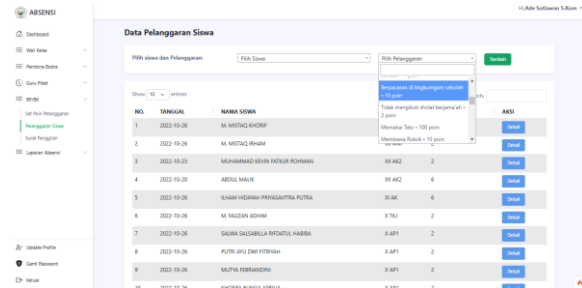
ABSENSI

H.Ade Sofiawan S.Kom

Dashboard
Wali Kelas
Pembina Rohis
Guru Piket
BP/BK
Set Poin Pelanggaran
Pelanggaran Siswa
Surat Panggilan
Laporan Absensi
Update Profile
Ganti Password
Keluar

Data Pelanggaran Siswa

Pilih siswa dan Pelanggaran:
Pilih Siswa
Pilih Pelanggaran
Tambah

Berpacaran di lingkungan sekolah = 10 poin
Tidak mengikuti sholat berjama'ah = 2 poin
Memakai Tato = 100 poin
Membawa Rokok = 10 poin

Show 10 entries
Search:

| NO. | TANGGAL | NAMA SISWA | KELAS | POIN | AKSI |
|---|---|---|---|---|---|
| 1 | 2022-10-26 | M. MISTAQ KHORIF | | | Detail |
| 2 | 2022-10-26 | M. MISTAQ IRHAM | XII AK2 | | Detail |
| 3 | 2022-10-23 | MUHAMMAD KEVIN FATKUR ROHMAN | XII AK2 | 2 | Detail |
| 4 | 2022-10-20 | ABDUL MALIK | XII AK2 | 6 | Detail |
| 5 | 2022-10-26 | ILHAM HIDAYAH PRIYASAVITRA PUTRA | XI AK | 6 | Detail |
| 6 | 2022-10-26 | M. FAUZAN ADHIM | X TKJ | 2 | Detail |
| 7 | 2022-10-26 | SALWA SALSABILLA RIFDATUL HABIBA | X AP1 | 2 | Detail |
| 8 | 2022-10-26 | PUTRI AYU DWI FITRIYAH | X AP1 | 2 | Detail |
| 9 | 2022-10-26 | MUTYA FEBRIANDINI | X AP1 | 2 | Detail |
| 10 | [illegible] | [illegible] | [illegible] | | |